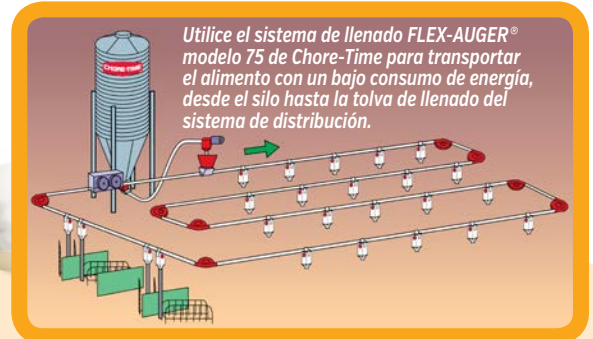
Utilice el sistema de llenado FLEX-AUGER® modelo 75 de Chore-Time para transportar el alimento con un bajo consumo de energía, desde el silo hasta la tolva de llenado del sistema de distribución.

CHORE-TIME